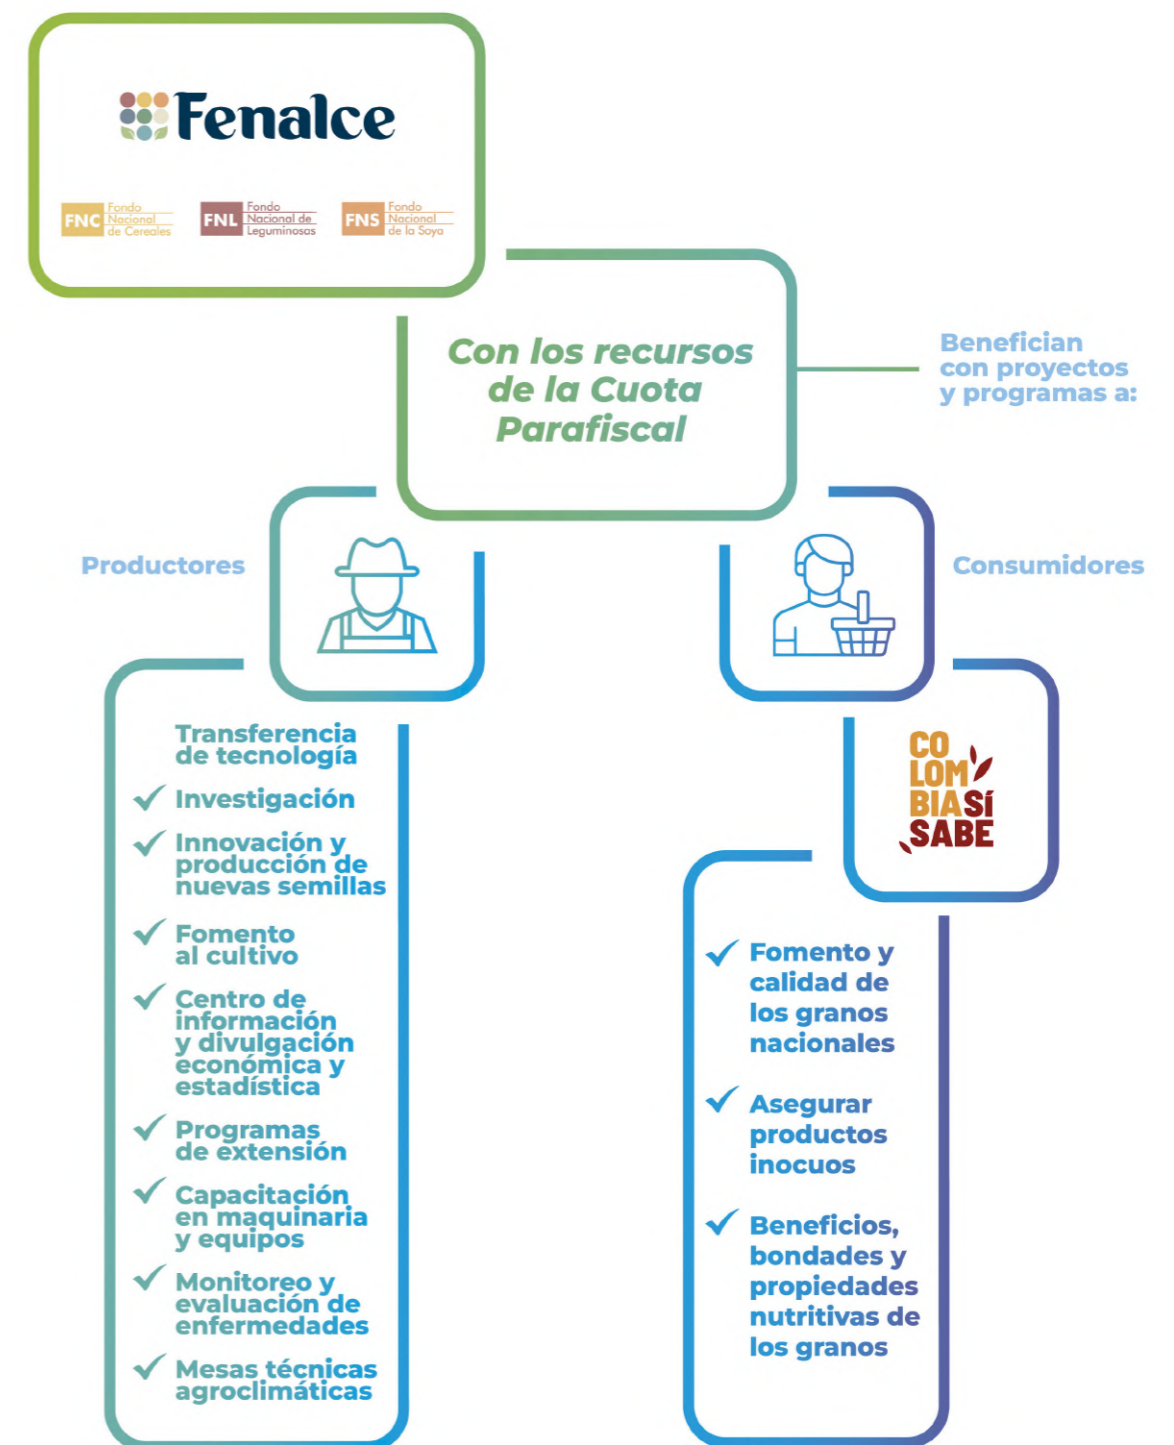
Fenalce

FNC Fondo Nacional de Cereales

FNL Fondo Nacional de Leguminosas

FNS Fondo Nacional de la Soya

Con los recursos de la Cuota Parafiscal

Benefician con proyectos y programas a:

Productores

Consumidores

Transferencia de tecnología

Investigación

Innovación y producción de nuevas semillas

Fomento al cultivo

Centro de información y divulgación económica y estadística

Programas de extensión

Capacitación en maquinaria y equipos

Monitoreo y evaluación de enfermedades

Mesas técnicas agroclimáticas

CO LOM BIA SÍ SABE

Fomento y calidad de los granos nacionales

Asegurar productos inocuos

Beneficios, bondades y propiedades nutritivas de los granos